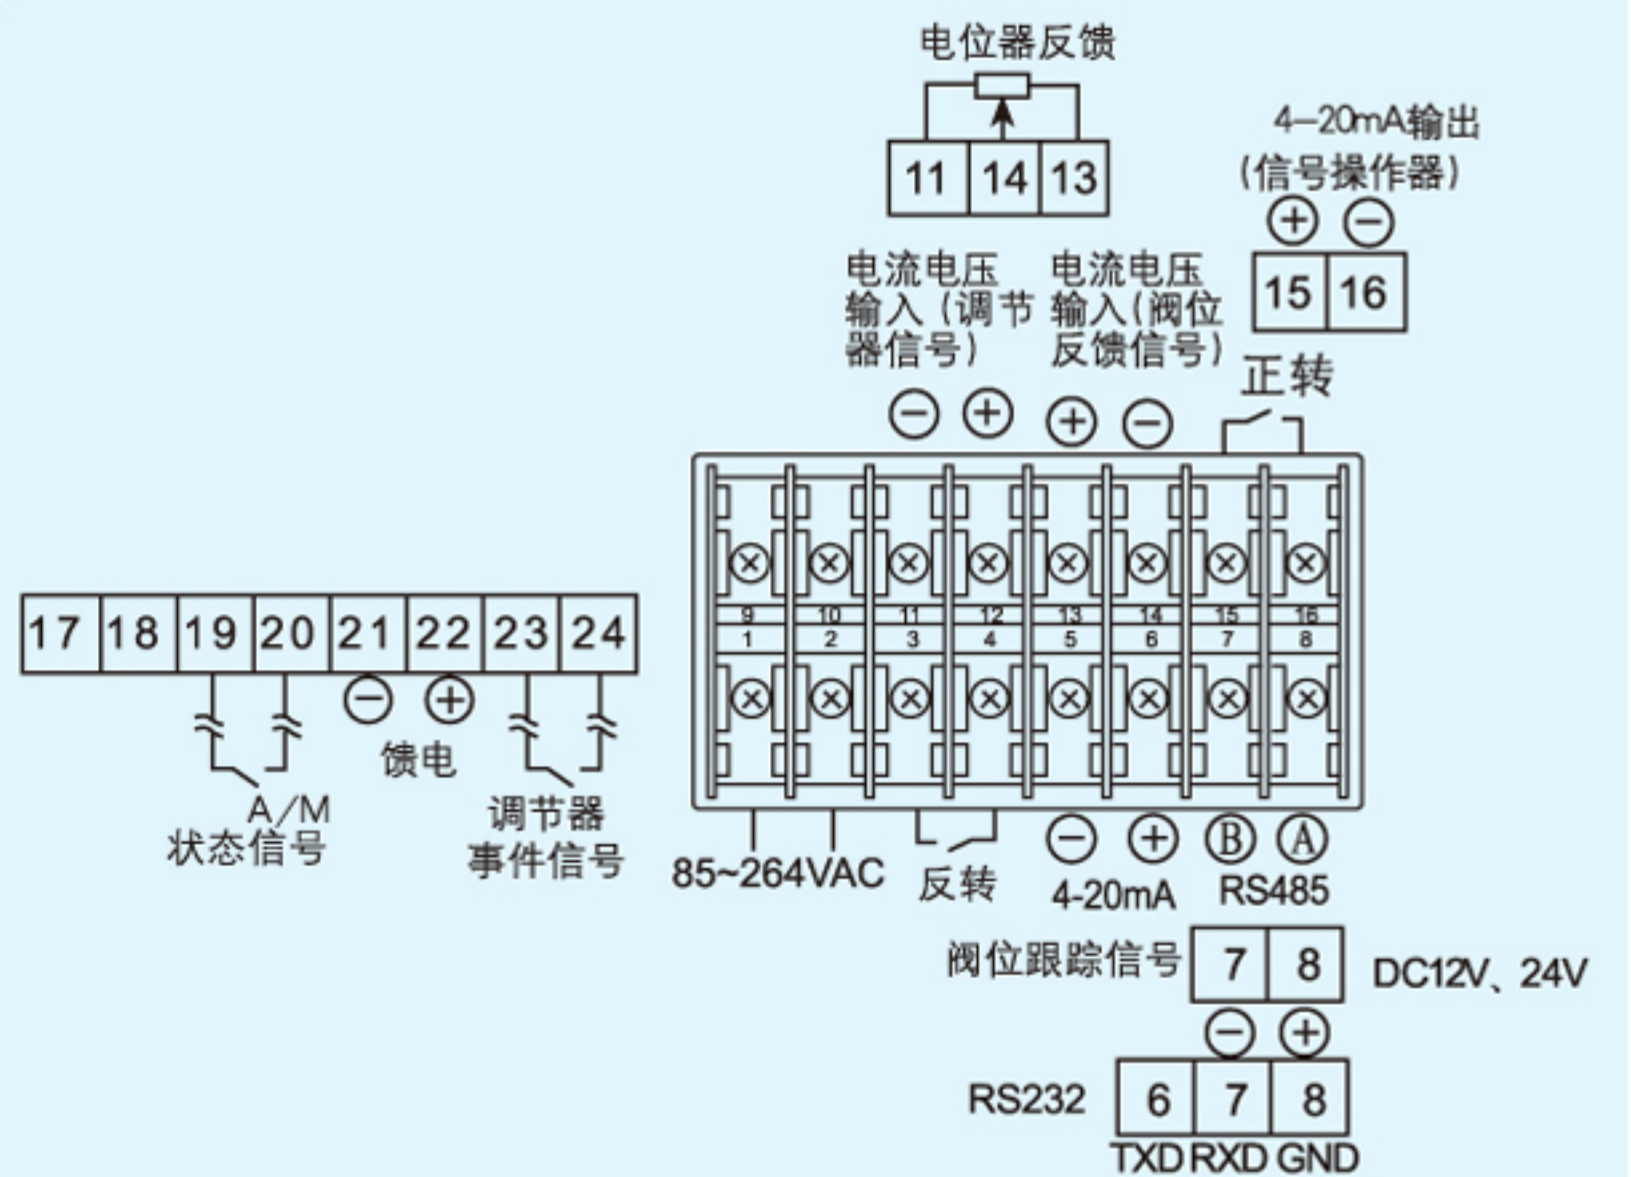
电位器反馈

| 11 | 14 | 13 |
|---|---|---|

4–20mA输出
(信号操作器)
⊕ ⊖

| 15 | 16 |
|---|---|

电流电压输入(调节器信号)
⊖ ⊕

电流电压输入(阀位反馈信号)
⊕ ⊖

正转

9 10 11 12 13 14 15 16
1 2 3 4 5 6 7 8

| 17 | 18 | 19 | 20 | 21 | 22 | 23 | 24 |
|---|---|---|---|---|---|---|---|

⊖ ⊕
馈电

A/M
状态信号

调节器
事件信号

85~264VAC

反转

⊖ ⊕
4-20mA

Ⓑ Ⓐ
RS485

阀位跟踪信号

| 7 | 8 |
|---|---|

DC12V、24V

⊖ ⊕

RS232

| 6 | 7 | 8 |
|---|---|---|

TXD RXD GND